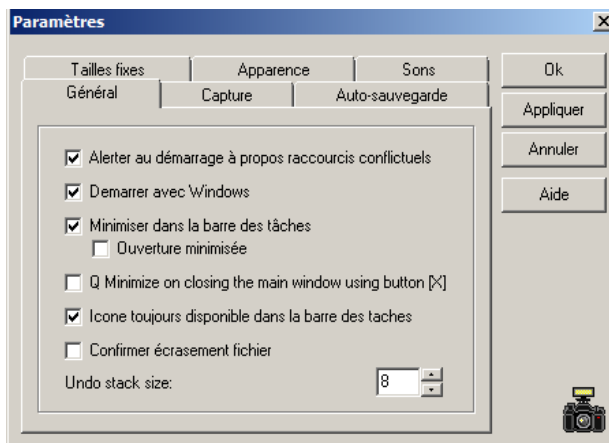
Paramètres

Tailles fixes
Apparence
Sons
Général
Capture
Auto-sauvegarde

Ok
Appliquer
Annuler
Aide

Alerter au démarrage à propos raccourcis conflictuels
Demarrer avec Windows
Minimiser dans la barre des tâches
Ouverture minimisée
Q Minimize on closing the main window using button [X]
Icone toujours disponible dans la barre des taches
Confirmer écrasement fichier
Undo stack size: 8